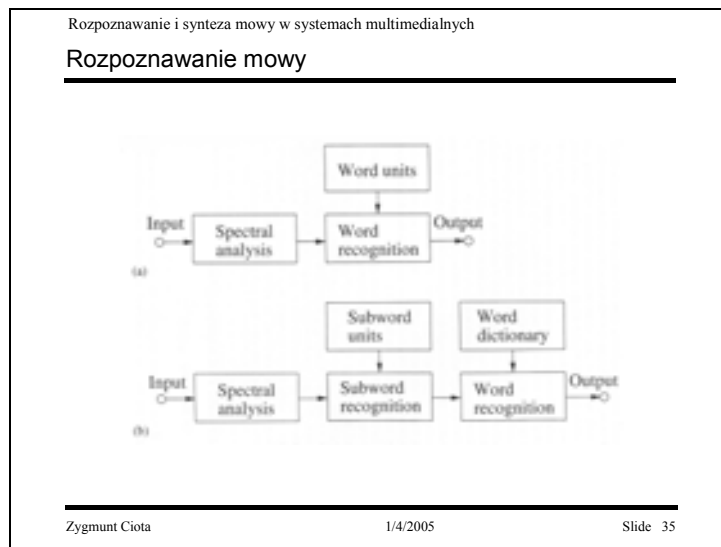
Rozpoznawanie i synteza mowy w systemach multimedialnych

Rozpoznawanie mowy

Word units

Input

Spectral analysis

Word recognition

Output

(a)

Subword units

Word dictionary

Input

Spectral analysis

Subword recognition

Word recognition

Output

(b)

Zygmunt Ciota

1/4/2005

Slide 35